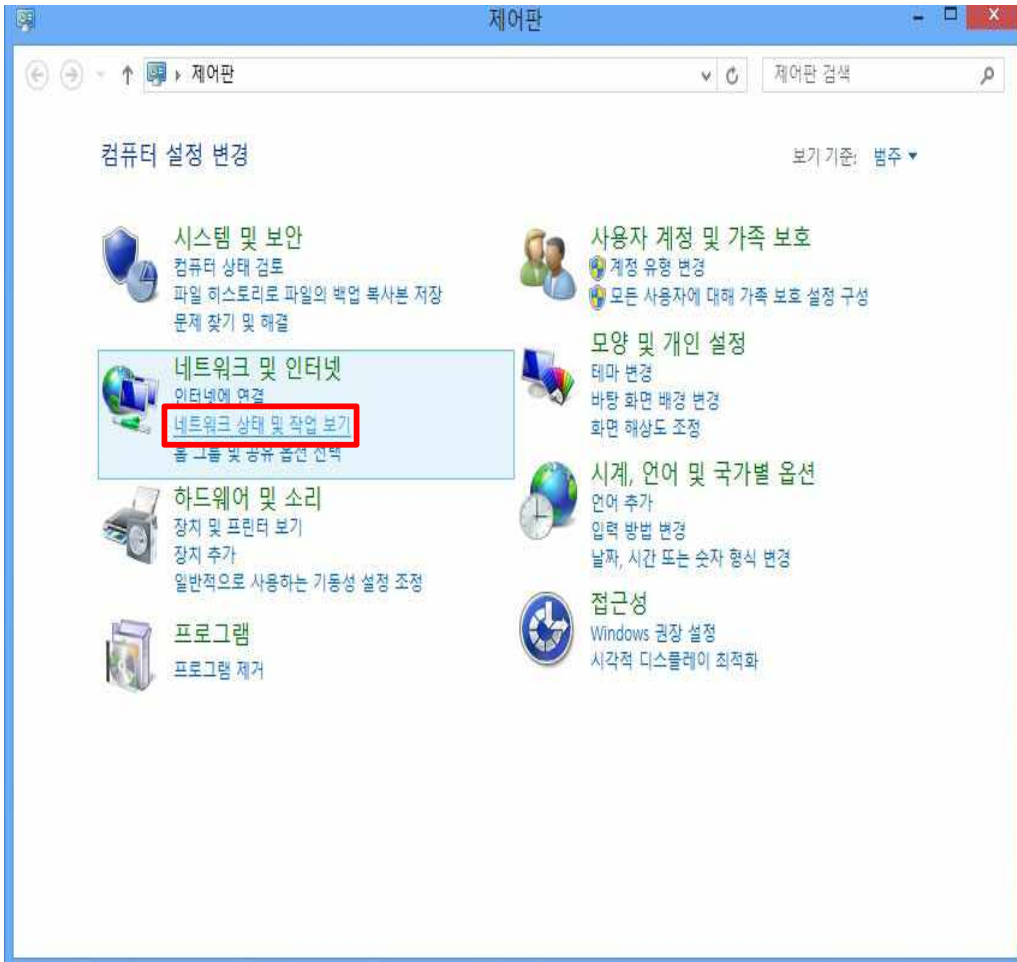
제어판

제어판

제어판 검색

컴퓨터 설정 변경

보기 기준: 범주 ▾

시스템 및 보안
컴퓨터 상태 검토
파일 히스토리로 파일의 백업 복사본 저장
문제 찾기 및 해결

네트워크 및 인터넷
인터넷에 연결
네트워크 상태 및 작업 보기
홈 그룹 및 공유 옵션 선택

하드웨어 및 소리
장치 및 프린터 보기
장치 추가
일반적으로 사용하는 기동성 설정 조정

프로그램
프로그램 제거

사용자 계정 및 가족 보호
계정 유형 변경
모든 사용자에 대해 가족 보호 설정 구성

모양 및 개인 설정
테마 변경
바탕 화면 배경 변경
화면 해상도 조정

시계, 언어 및 국가별 옵션
언어 추가
입력 방법 변경
날짜, 시간 또는 숫자 형식 변경

접근성
Windows 권장 설정
시각적 디스플레이 최적화